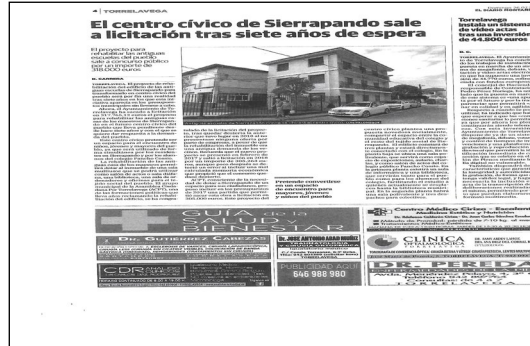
4 | TORRELAVEGA

El centro cívico de Sierrapando sale a licitación tras siete años de espera

El proyecto para rehabilitar las antiguas escuelas del pueblo sale a concurso público por importe de 463.000 euros

Pretende convertirse en un espacio de encuentro para los colectivos y vecinos del pueblo

Torrelavega instala un sistema de video actas tras una inversión de 44.800 euros

GUÍA de la SALUD y BIENESTAR

Dr. GUTIÉRREZ CABEZAS

CDR

PUBLICIDAD
646 988 980

CLÍNICA

Centro Médico Cirbos - Escalona

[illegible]